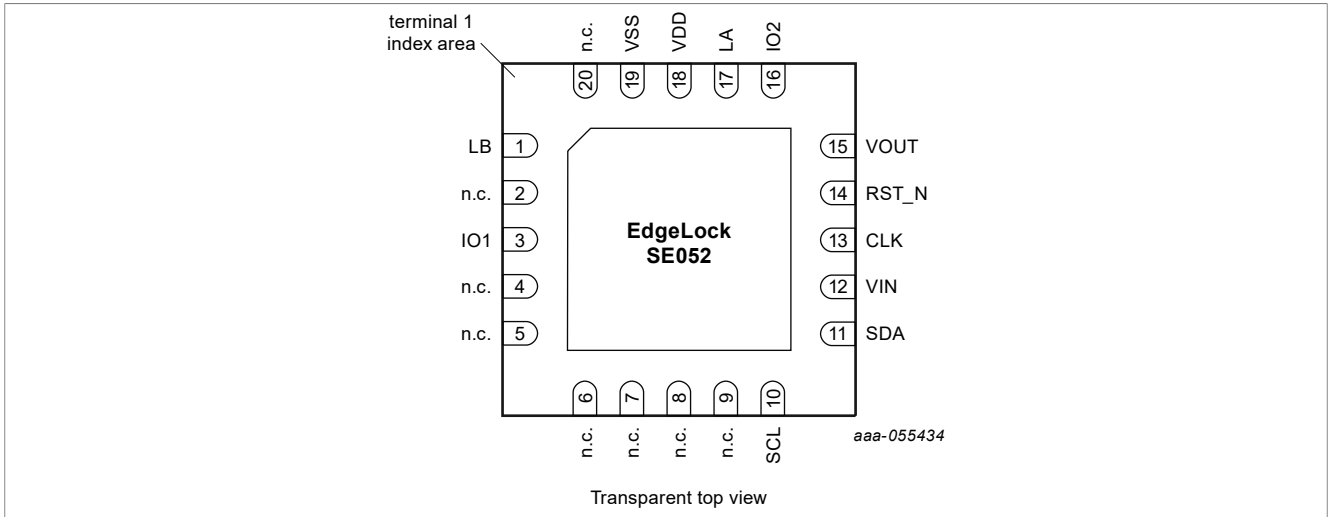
terminal 1 index area

n.c. VSS VDD LA IO2

20 19 18 17 16

LB 1
n.c. 2
IO1 3
n.c. 4
n.c. 5

EdgeLock SE052

15 VOUT
14 RST_N
13 CLK
12 VIN
11 SDA

6 7 8 9 10

n.c. n.c. n.c. n.c. SCL

aaa-055434

Transparent top view